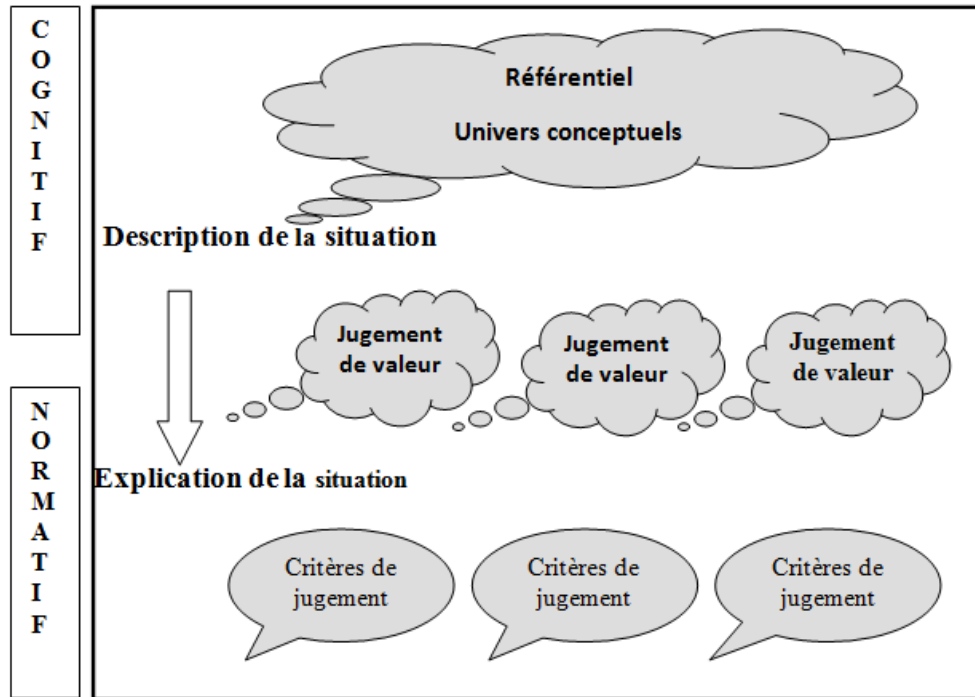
C
O
G
N
I
T
I
F

Référentiel

Univers conceptuels

Description de la situation

Jugement de valeur

Jugement de valeur

Jugement de valeur

N
O
R
M
A
T
I
F

Explication de la situation

Critères de jugement

Critères de jugement

Critères de jugement